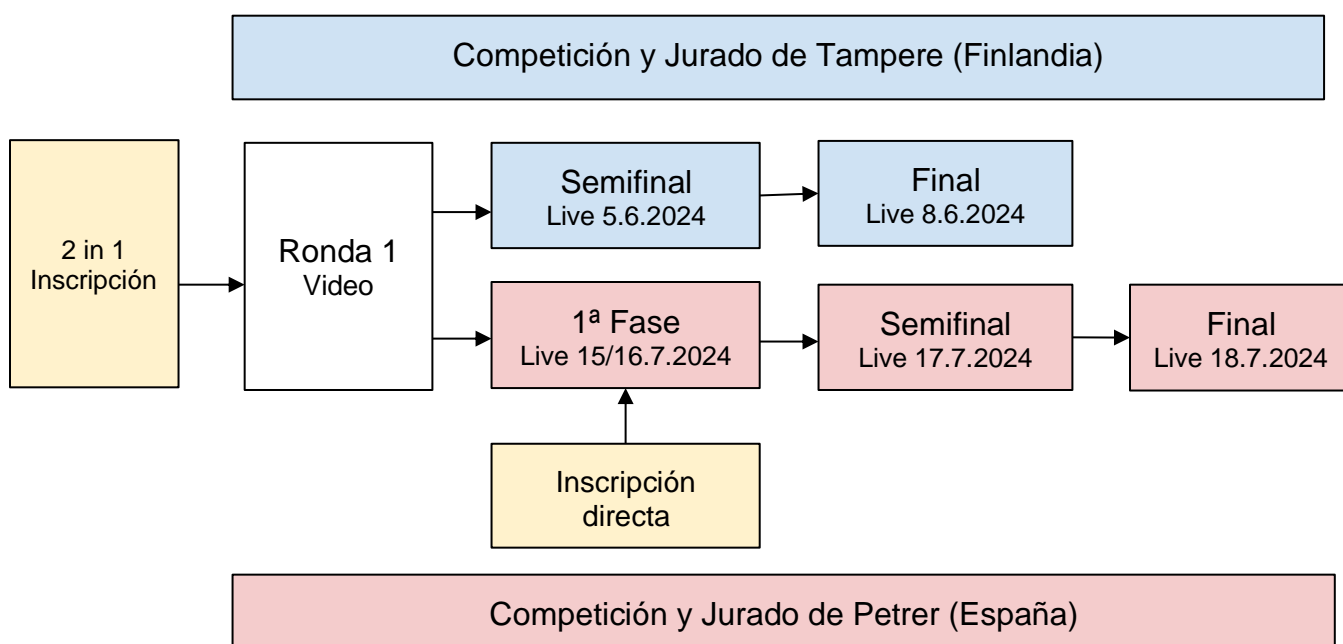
Competición y Jurado de Tampere (Finlandia)

2 in 1
Inscripción

Ronda 1
Video

Semifinal
Live 5.6.2024

Final
Live 8.6.2024

1ª Fase
Live 15/16.7.2024

Semifinal
Live 17.7.2024

Final
Live 18.7.2024

Inscripción directa

Competición y Jurado de Petrer (España)